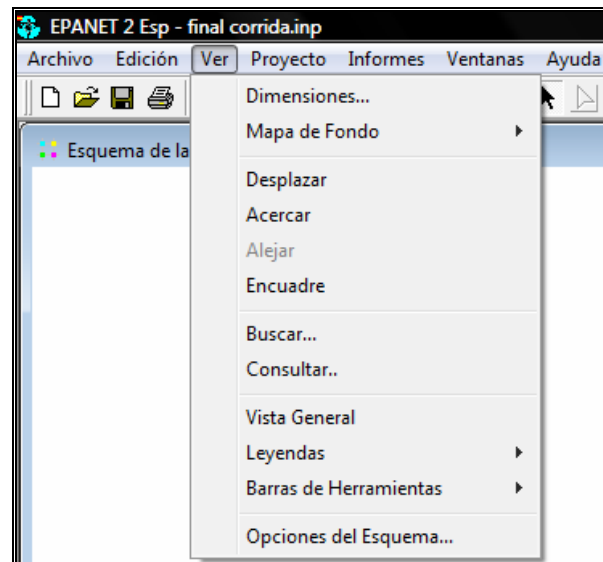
EPANET 2 Esp - final corrida.inp

Archivo Edición Ver Proyecto Informes Ventanas Ayuda

Esquema de la

Dimensiones...
Mapa de Fondo

Desplazar
Acercar
Alejar
Encuadre

Buscar...
Consultar..

Vista General
Leyendas
Barras de Herramientas

Opciones del Esquema...